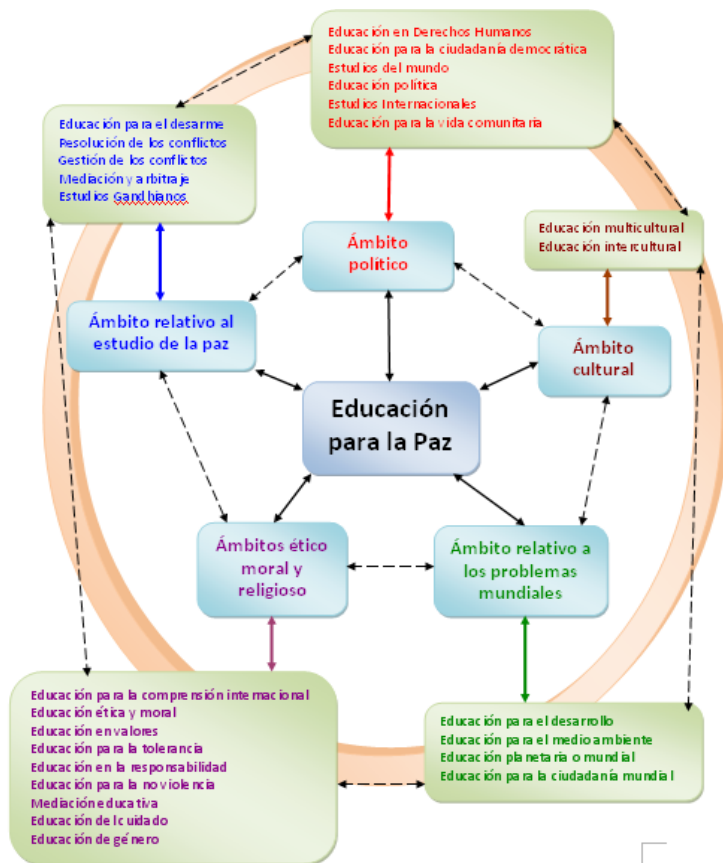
Educación en Derechos Humanos
Educación para la ciudadanía democrática
Estudios del mundo
Educación política
Estudios Internacionales
Educación para la vida comunitaria

Educación para el desarme
Resolución de los conflictos
Gestión de los conflictos
Mediación y arbitraje
Estudios Gandhianos

Educación multicultural
Educación intercultural

Ámbito político

Ámbito relativo al estudio de la paz

Ámbito cultural

Educación para la Paz

Ámbitos ético moral y religioso

Ámbito relativo a los problemas mundiales

Educación para la comprensión internacional
Educación ética y moral
Educación en valores
Educación para la tolerancia
Educación en la responsabilidad
Educación para la noviolencia
Mediación educativa
Educación del cuidado
Educación de género

Educación para el desarrollo
Educación para el medio ambiente
Educación planetaria o mundial
Educación para la ciudadanía mundial